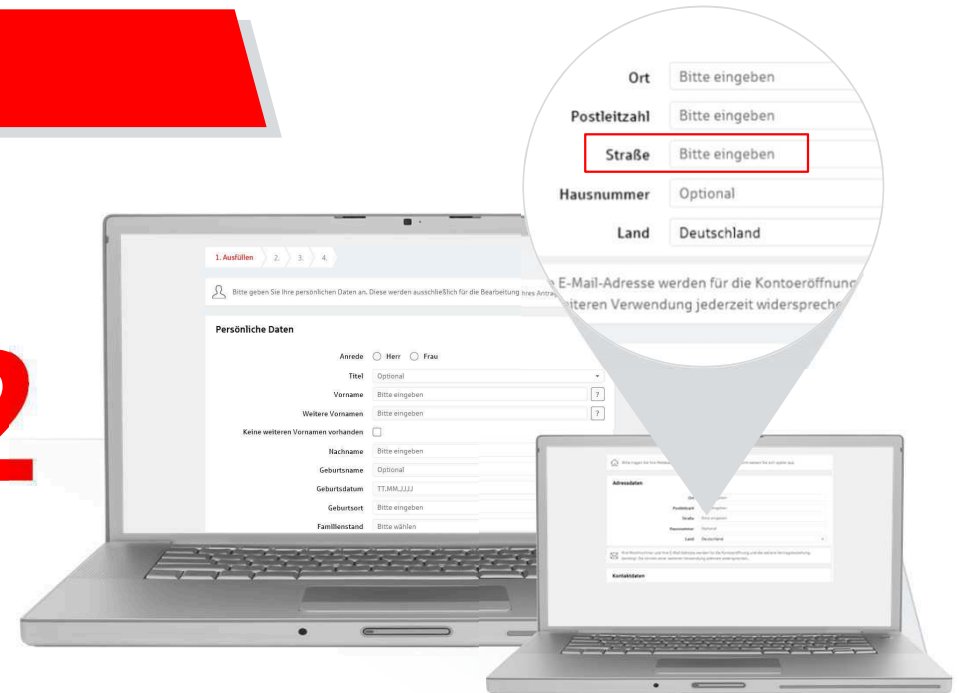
2

Ort Bitte eingeben
Postleitzahl Bitte eingeben
Straße Bitte eingeben
Hausnummer Optional
Land Deutschland

e E-Mail-Adresse werden für die Kontoeröffnunc
eiteren Verwendung jederzeit widerspreche

1. Ausfüllen 2. 3. 4.

Bitte geben Sie Ihre persönlichen Daten an. Diese werden ausschließlich für die Bearbeitung Ihres Antrag

Persönliche Daten

Anrede Herr Frau
Titel Optional
Vorname Bitte eingeben ?
Weitere Vornamen Bitte eingeben ?
Keine weiteren Vornamen vorhanden
Nachname Bitte eingeben
Geburtsname Optional
Geburtsdatum TT.MM.JJJJ
Geburtsort Bitte eingeben
Familienstand Bitte wählen

Adressdaten
Ort
Postleitzahl
Straße Bitte eingeben
Hausnummer Optional
Land Deutschland

Kontaktdaten